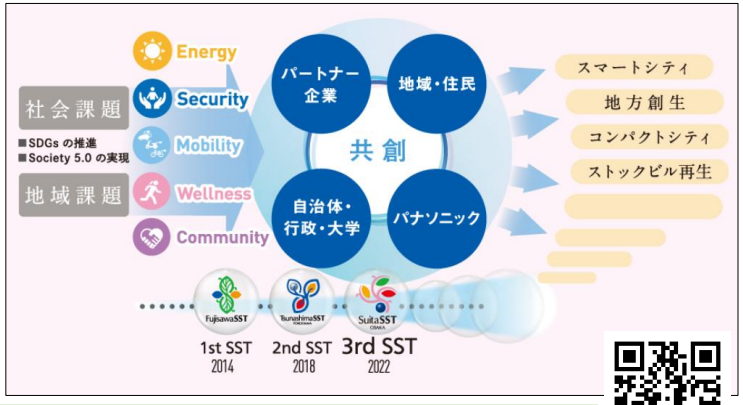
社会課題

■SDGs の推進
■Society 5.0 の実現

地域課題

Energy
Security
Mobility
Wellness
Community

パートナー企業
地域・住民
共創
自治体・行政・大学
パナソニック

スマートシティ
地方創生
コンパクトシティ
ストックビル再生

FujisawaSST
TsunashimaSST YOKOHAMA
SuitaSST OSAKA

1st SST 2014
2nd SST 2018
3rd SST 2022